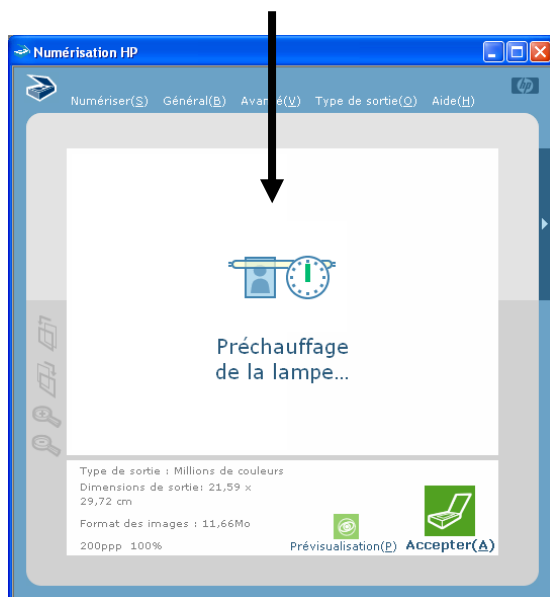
Numérisation HP

Numériser(S) Général(B) Avancé(V) Type de sortie(O) Aide(H)

hp

Préchauffage de la lampe...

Type de sortie : Millions de couleurs
Dimensions de sortie: 21,59 x 29,72 cm

Format des images : 11,66Mo

200ppp 100%

Prévisualisation(P) Accepter(A)